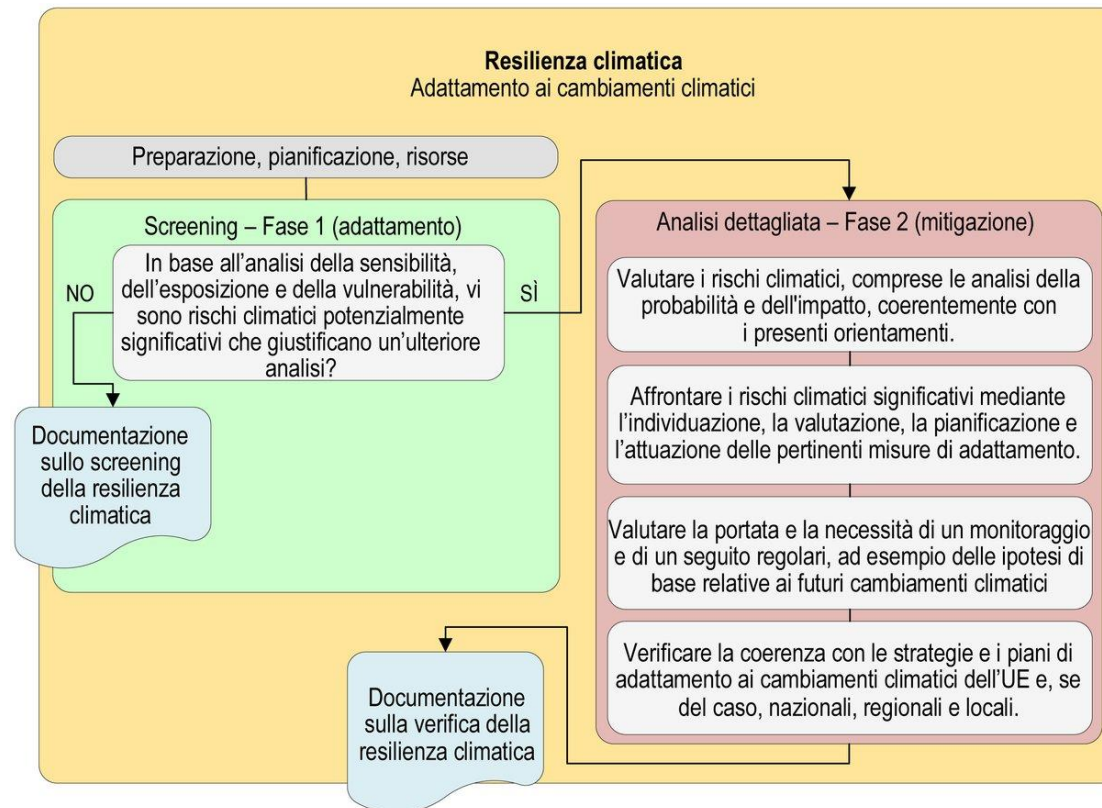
**Resilienza climatica**
Adattamento ai cambiamenti climatici

Preparazione, pianificazione, risorse

Screening – Fase 1 (adattamento)

In base all'analisi della sensibilità, dell'esposizione e della vulnerabilità, vi sono rischi climatici potenzialmente significativi che giustificano un'ulteriore analisi?

NO

SÌ

Documentazione sullo screening della resilienza climatica

Analisi dettagliata – Fase 2 (mitigazione)

Valutare i rischi climatici, comprese le analisi della probabilità e dell'impatto, coerentemente con i presenti orientamenti.

Affrontare i rischi climatici significativi mediante l'individuazione, la valutazione, la pianificazione e l'attuazione delle pertinenti misure di adattamento.

Valutare la portata e la necessità di un monitoraggio e di un seguito regolari, ad esempio delle ipotesi di base relative ai futuri cambiamenti climatici

Verificare la coerenza con le strategie e i piani di adattamento ai cambiamenti climatici dell'UE e, se del caso, nazionali, regionali e locali.

Documentazione sulla verifica della resilienza climatica